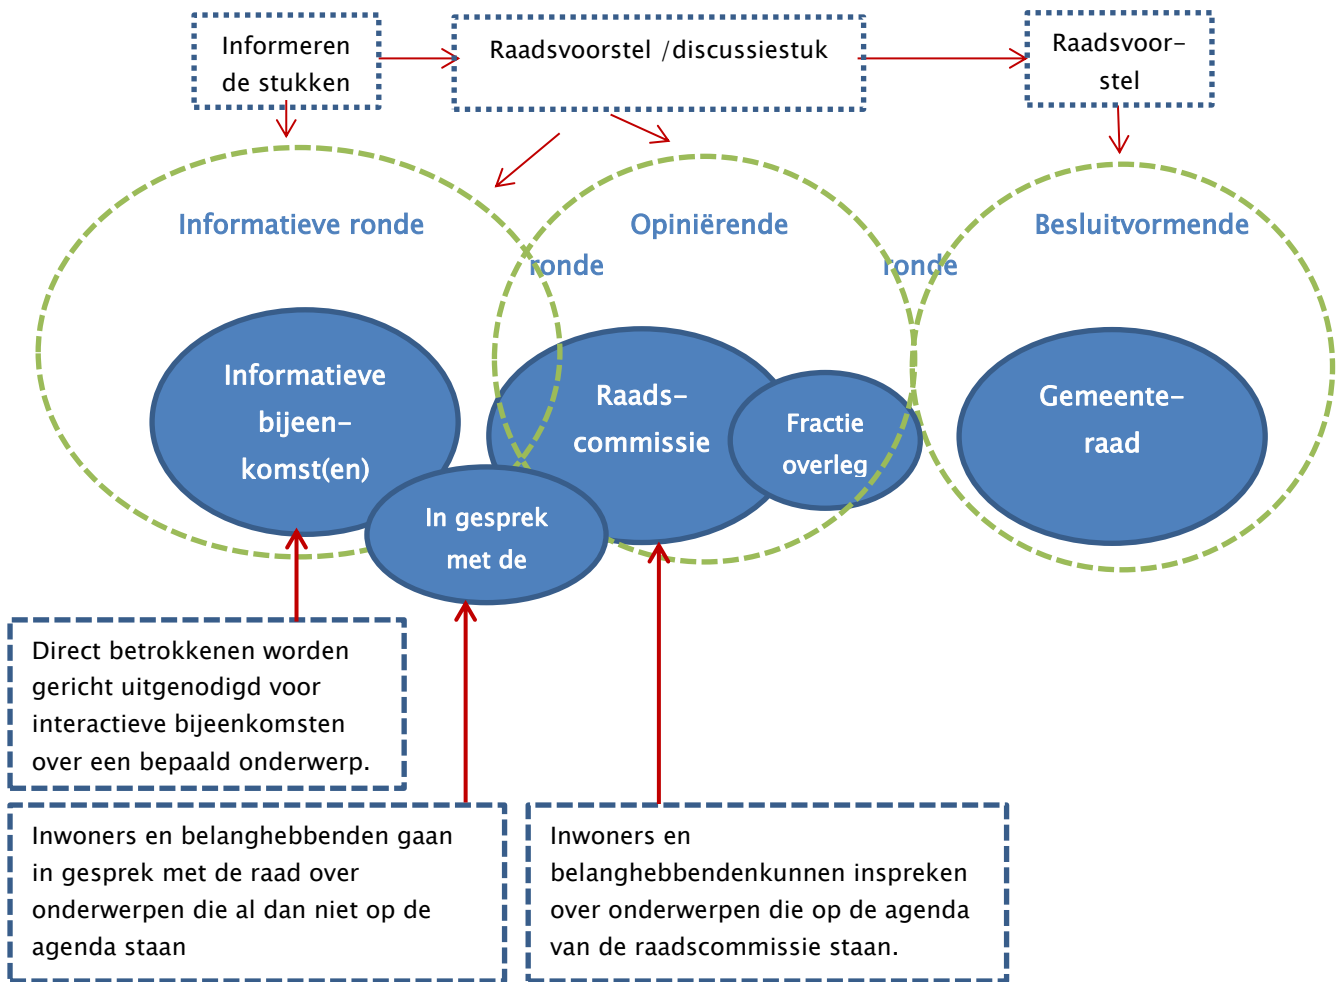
Informeren de stukken

Raadsvoorstel /discussiestuk

Raadsvoor-stel

Informatieve ronde

Opiniërende ronde

Besluitvormende ronde

Informatieve bijeen-komst(en)

Raads-commissie

Fractie overleg

Gemeente-raad

In gesprek met de

Direct betrokkenen worden gericht uitgenodigd voor interactieve bijeenkomsten over een bepaald onderwerp.

Inwoners en belanghebbenden gaan in gesprek met de raad over onderwerpen die al dan niet op de agenda staan

Inwoners en belanghebbendenkunnen inspreken over onderwerpen die op de agenda van de raadscommissie staan.